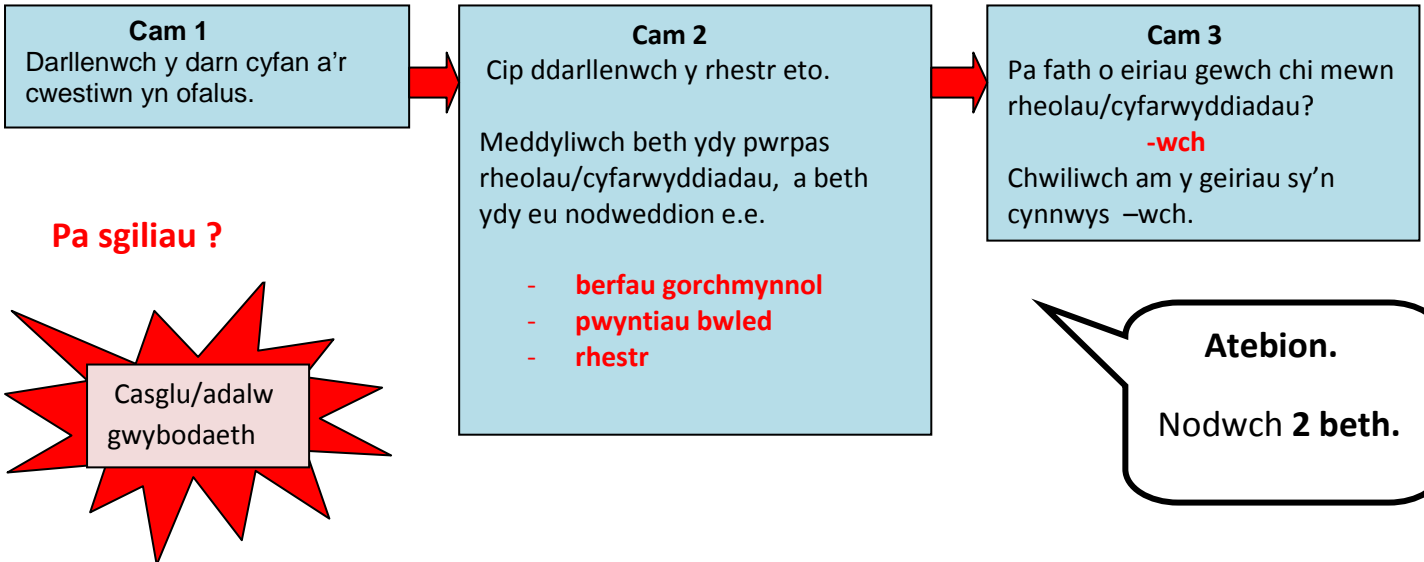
Cam 1
Darllenwch y darn cyfan a'r cwestiwn yn ofalus.

Cam 2
Cip ddarllenwch y rhestr eto.

Meddyliwch beth ydy pwrpas rheolau/cyfarwyddiadau, a beth ydy eu nodweddion e.e.

- berfau gorchmynnol
- pwyntiau bwled
- rhestr

Cam 3
Pa fath o eiriau gewch chi mewn rheolau/cyfarwyddiadau?
-wch
Chwiliwch am y geiriau sy'n cynnwys –wch.

Pa sgiliau ?

Casglu/adalw gwybodaeth

Atebion.

Nodwch **2 beth.**